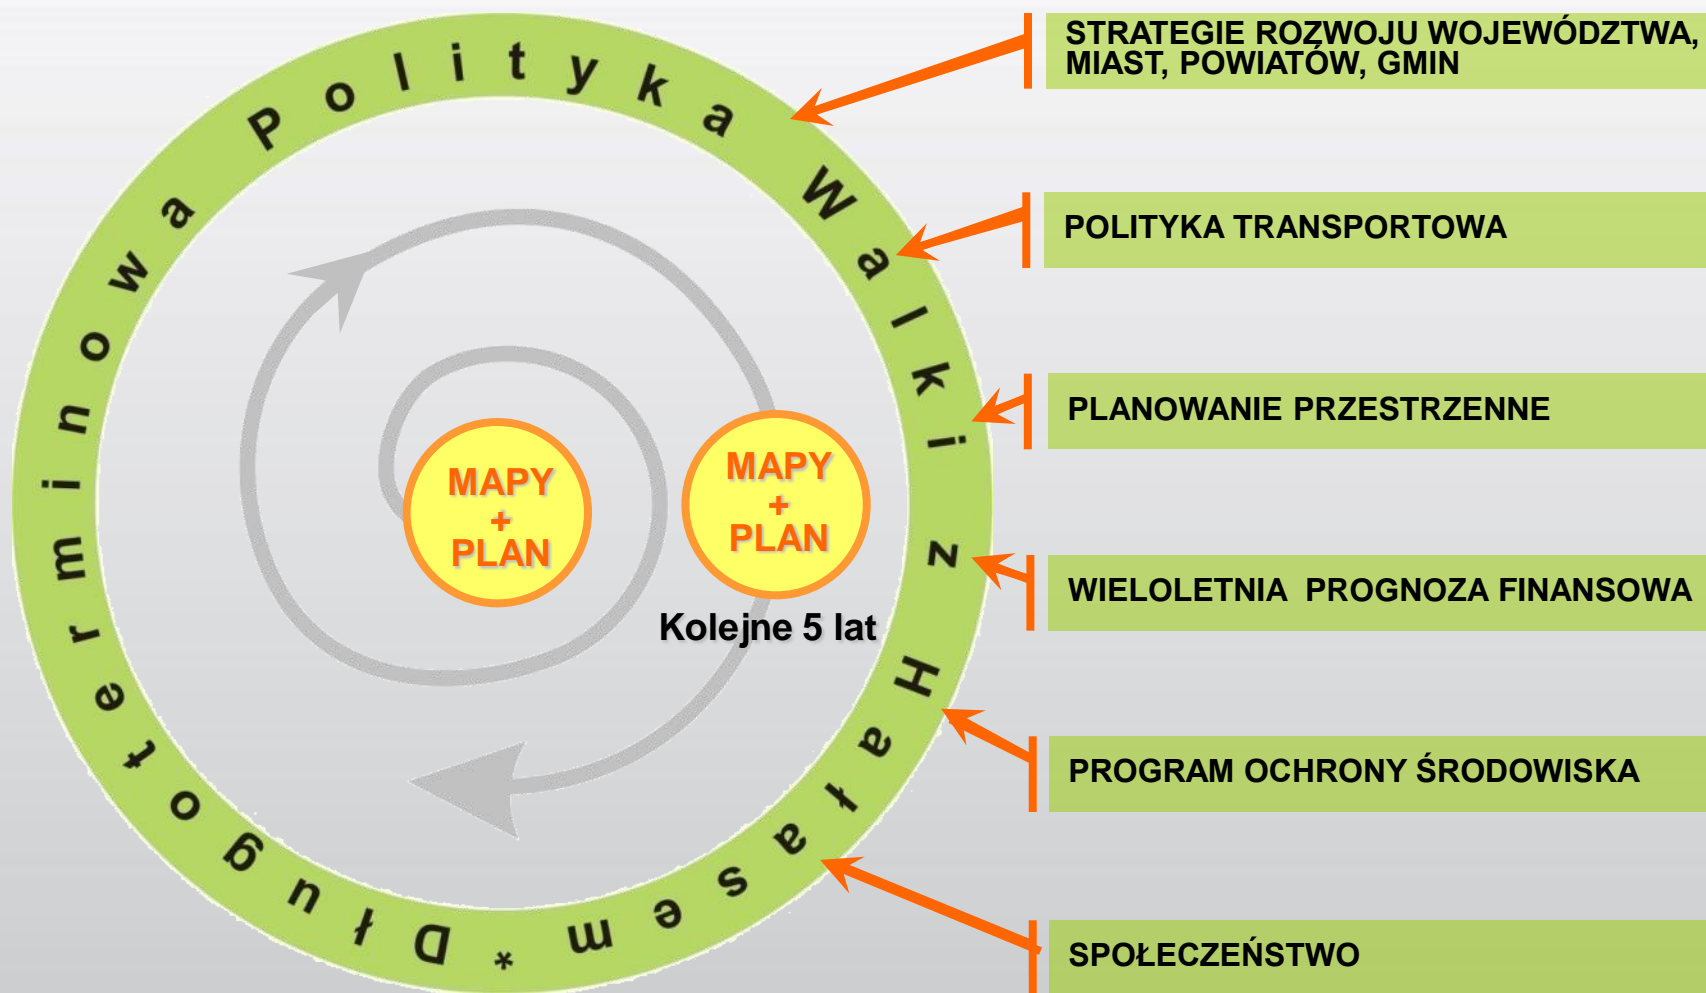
Długoterminowa Polityka Walki z Hałasem *

MAPY + PLAN

MAPY + PLAN

Kolejne 5 lat

STRATEGIE ROZWOJU WOJEWÓDZTWA, MIAST, POWIATÓW, GMIN

POLITYKA TRANSPORTOWA

PLANOWANIE PRZESTRZENNE

WIELOLETNIA PROGNOZA FINANSOWA

PROGRAM OCHRONY ŚRODOWISKA

SPOŁECZEŃSTWO